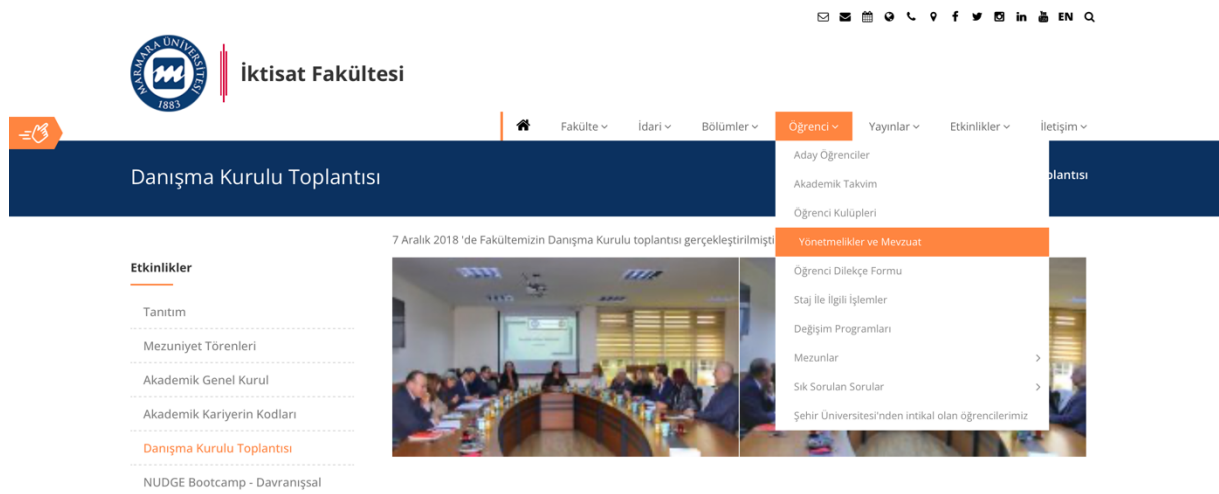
EN

MARMARA ÜNİVERSİTESİ 1883

İktisat Fakültesi

Fakülte
İdari
Bölümler
Öğrenci
Yayınlar
Etkinlikler
İletişim

Danışma Kurulu Toplantısı

plantısı

Aday Öğrenciler
Akademik Takvim
Öğrenci Kulüpleri
Yönetmelikler ve Mevzuat
Öğrenci Dilekçe Formu
Staj İle İlgili İşlemler
Değişim Programları
Mezunlar
Sık Sorulan Sorular
Şehir Üniversitesi'nden intikal olan öğrencilerimiz

7 Aralık 2018 'de Fakültemizin Danışma Kurulu toplantısı gerçekleştirilmişti

Etkinlikler

Tanıtım
Mezuniyet Törenleri
Akademik Genel Kurul
Akademik Kariyerin Kodları
Danışma Kurulu Toplantısı
NUDGE Bootcamp - Davranışsal